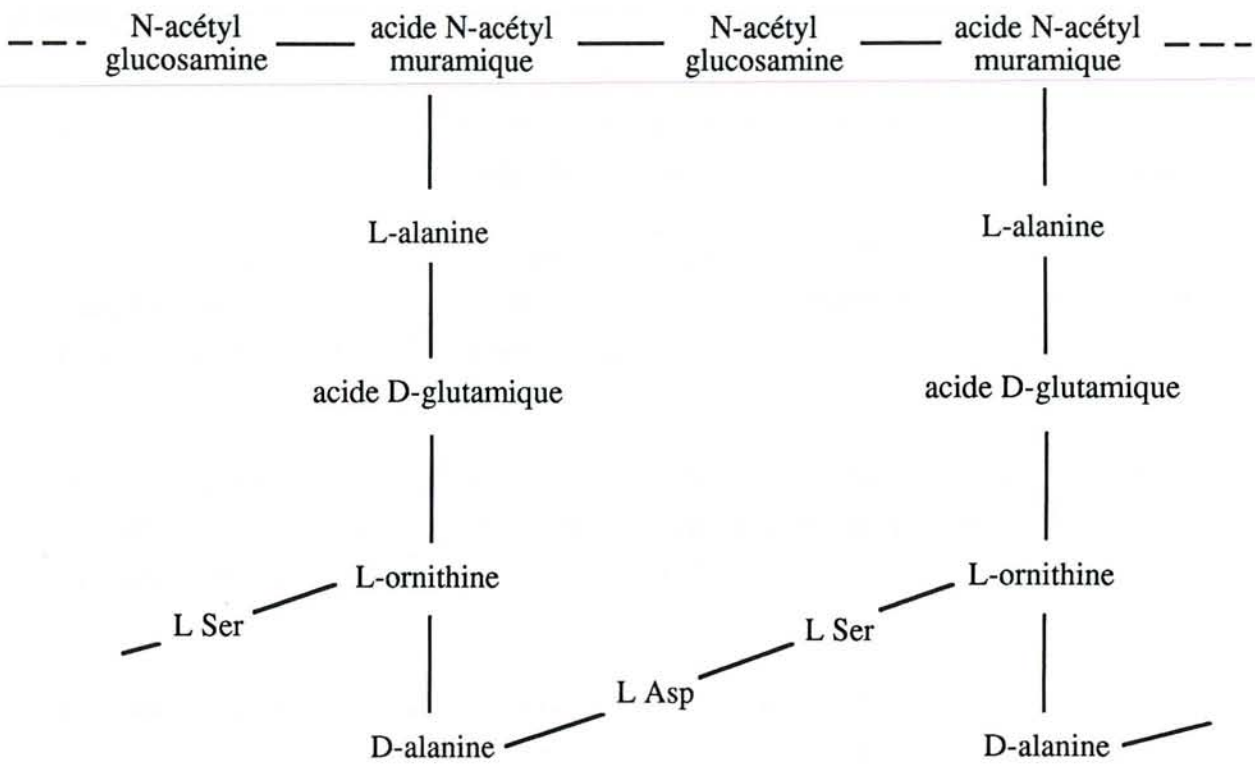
N-acétyl glucosamine

acide N-acétyl muramique

N-acétyl glucosamine

acide N-acétyl muramique

L-alanine

acide D-glutamique

L-ornithine

L Ser

D-alanine

L Asp

L-alanine

acide D-glutamique

L-ornithine

L Ser

D-alanine